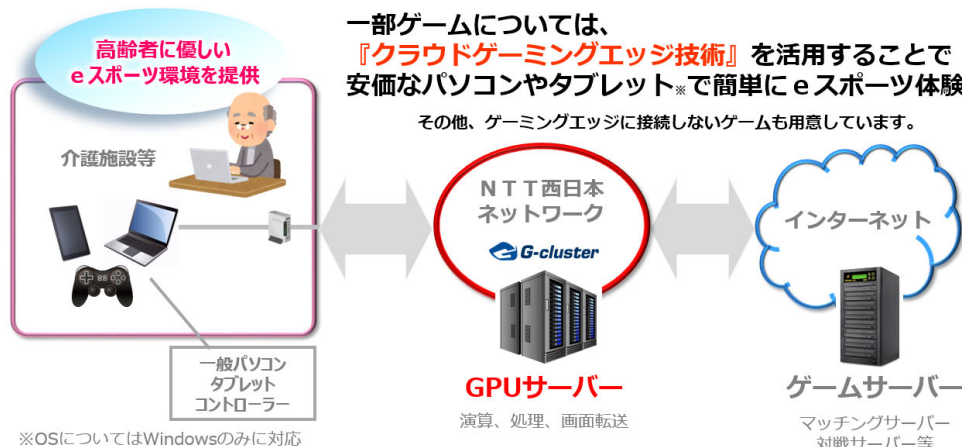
高齢者に優しい
ｅスポーツ環境を提供

一部ゲームについては、
『クラウドゲーミングエッジ技術』を活用することで
安価なパソコンやタブレット※で簡単にｅスポーツ体験

その他、ゲーミングエッジに接続しないゲームも用意しています。

介護施設等

一般パソコン
タブレット
コントローラー

※OSについてはWindowsのみに対応

ＮＴＴ西日本
ネットワーク

G-cluster

GPUサーバー

演算、処理、画面転送

インターネット

ゲームサーバー

マッチングサーバー
対戦サーバー等